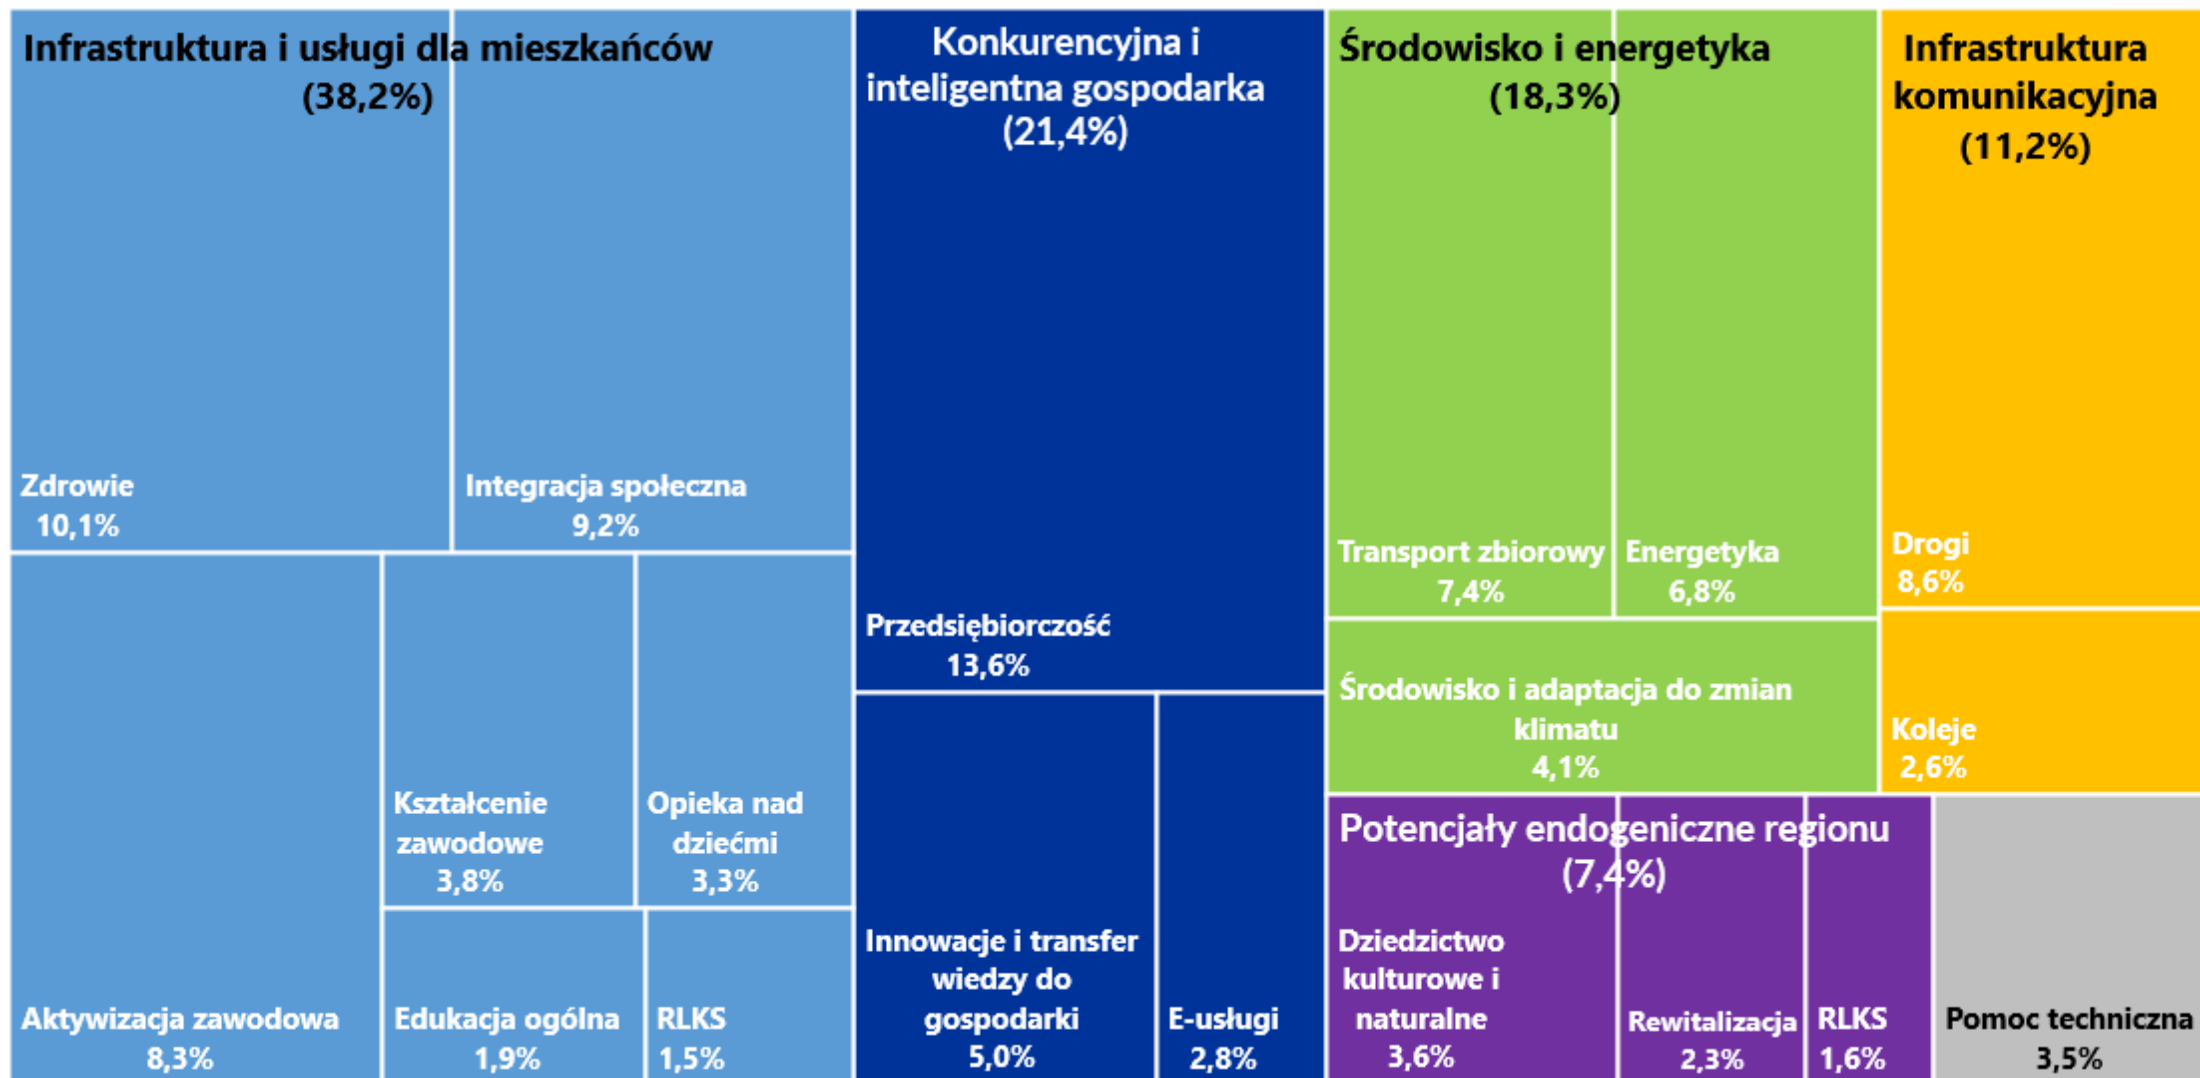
Infrastruktura i usługi dla mieszkańców (38,2%)

Zdrowie 10,1%

Integracja społeczna 9,2%

Aktywizacja zawodowa 8,3%

Kształcenie zawodowe 3,8%

Opieka nad dziećmi 3,3%

Edukacja ogólna 1,9%

RLKS 1,5%

Konkurencyjna i inteligentna gospodarka (21,4%)

Przedsiębiorczość 13,6%

Innowacje i transfer wiedzy do gospodarki 5,0%

E-usługi 2,8%

Środowisko i energetyka (18,3%)

Transport zbiorowy 7,4%

Energetyka 6,8%

Środowisko i adaptacja do zmian klimatu 4,1%

Infrastruktura komunikacyjna (11,2%)

Drogi 8,6%

Koleje 2,6%

Potencjały endogeniczne regionu (7,4%)

Dziedzictwo kulturowe i naturalne 3,6%

Rewitalizacja 2,3%

RLKS 1,6%

Pomoc techniczna 3,5%